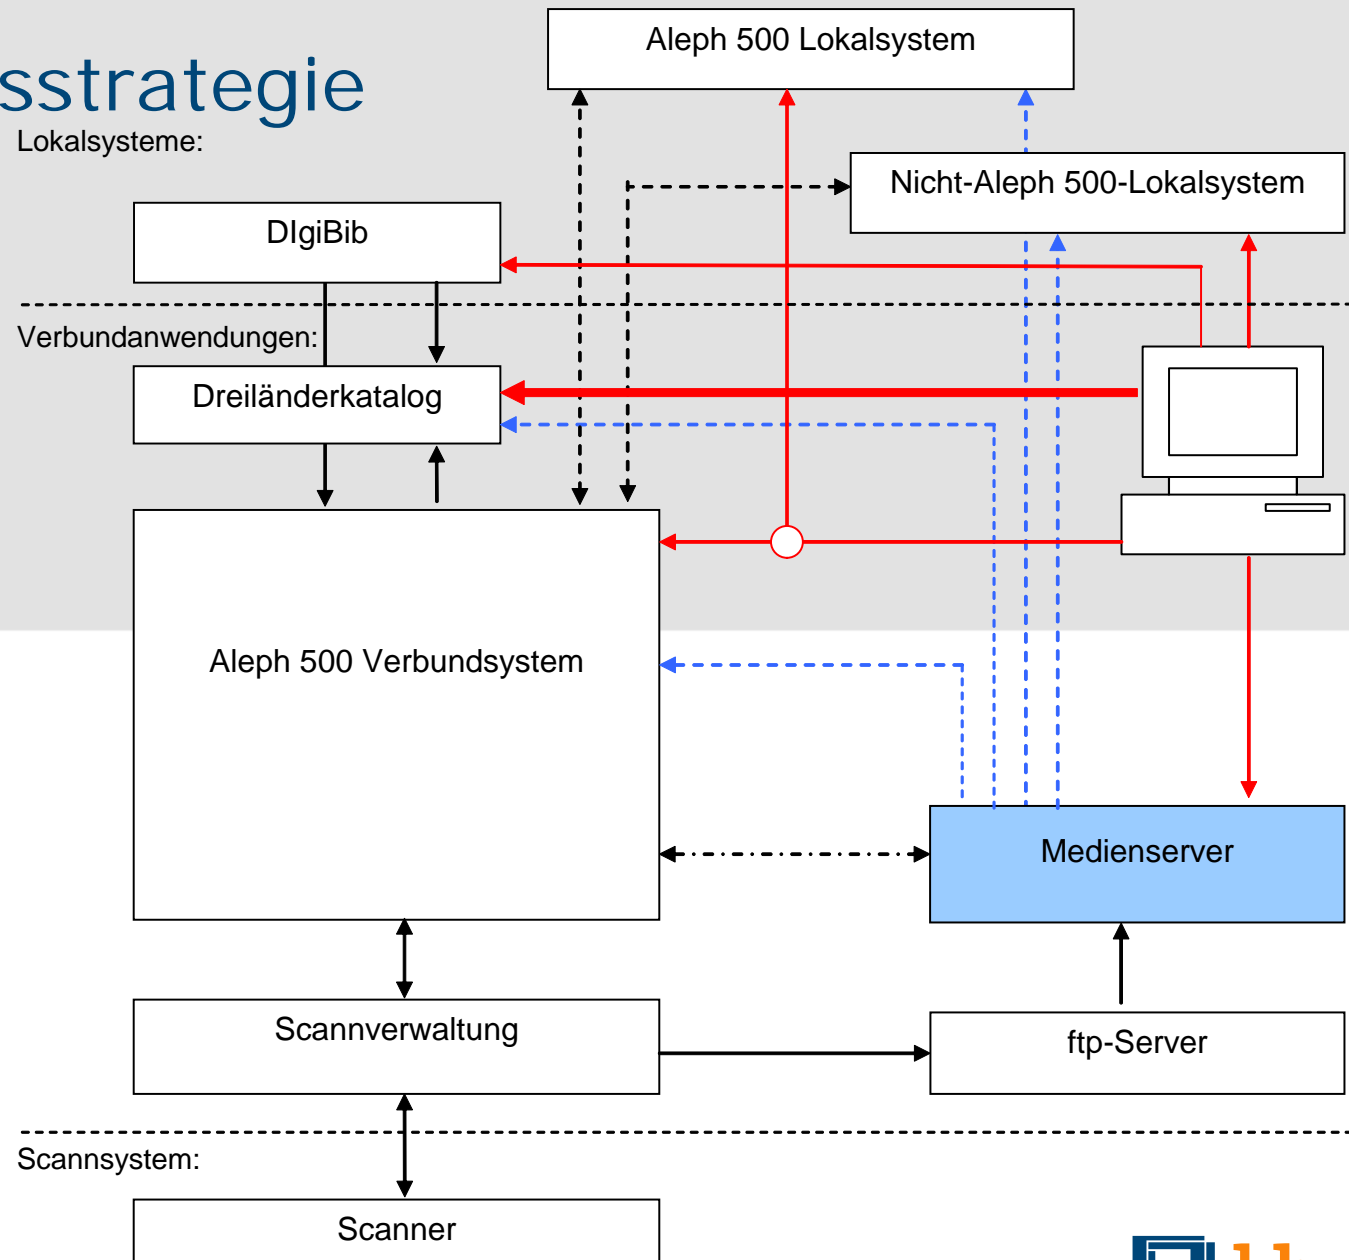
sstrategie

Lokalsysteme:

Aleph 500 Lokalsystem

Nicht-Aleph 500-Lokalsystem

DIgiBib

Verbundanwendungen:

Dreiländerkatalog

Aleph 500 Verbundsystem

Medienserver

Scannverwaltung

ftp-Server

Scannsystem:

Scanner